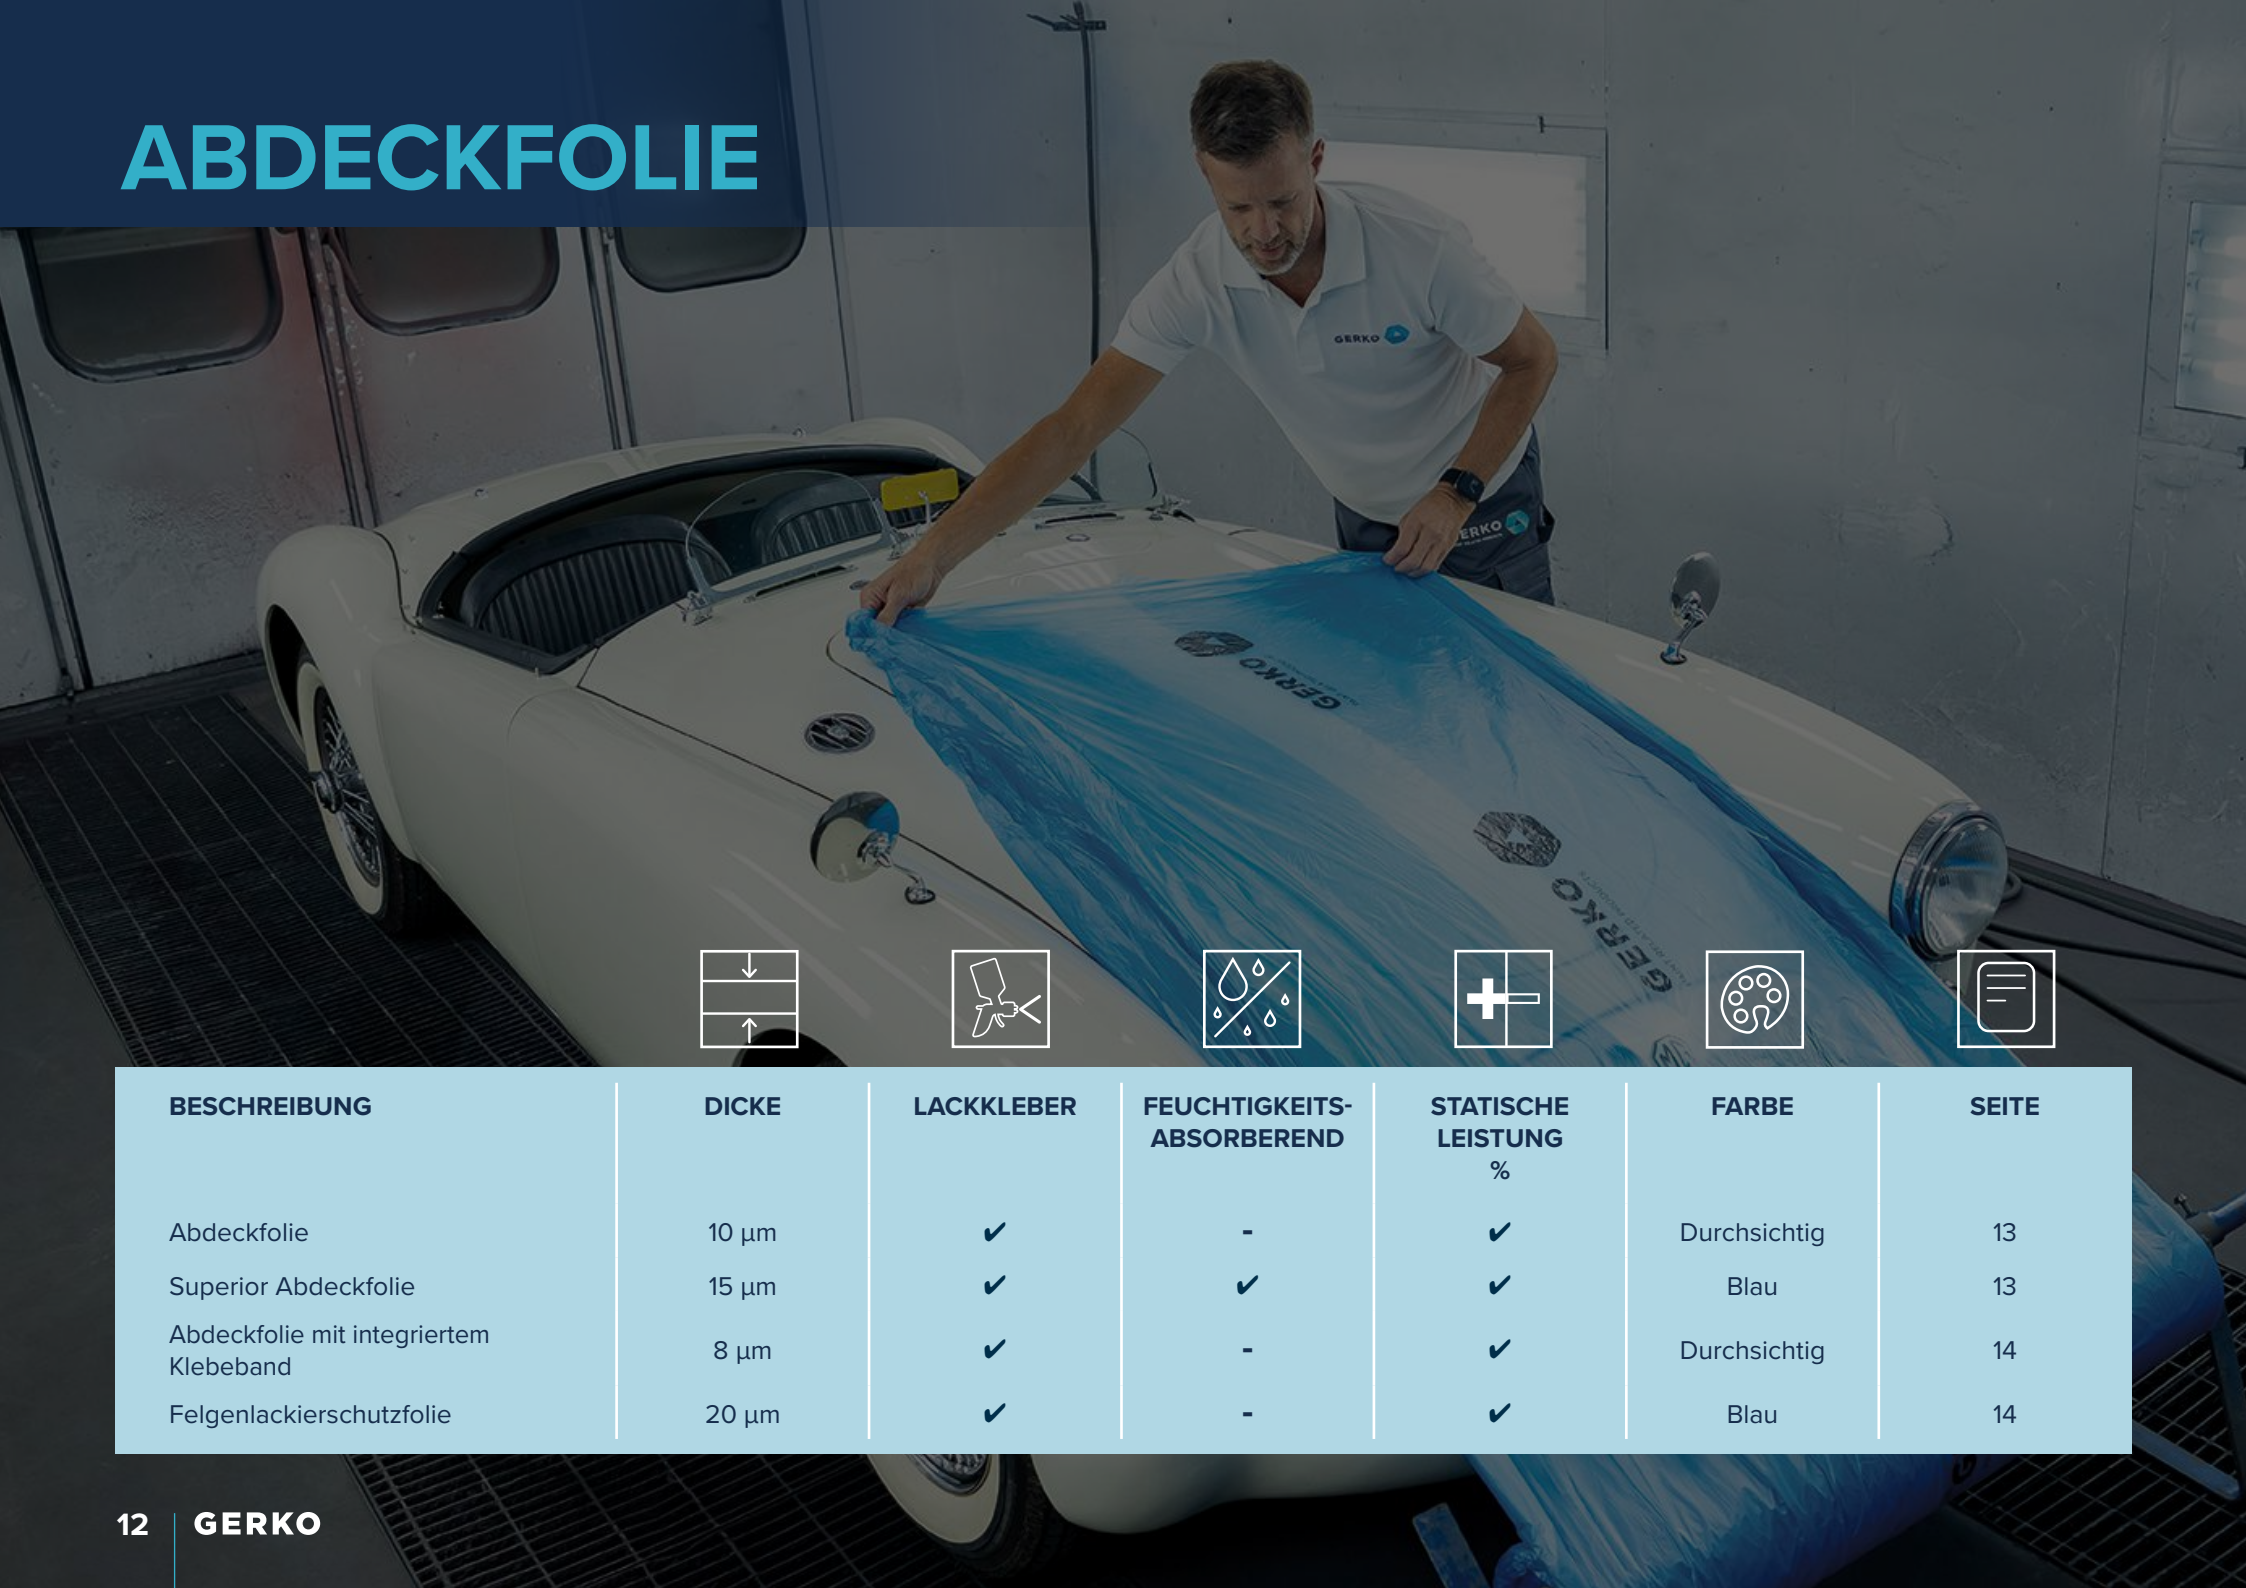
ABDECKFOLIE

GERKO

| BESCHREIBUNG | DICKE | LACKKLEBER | FEUCHTIGKEITS-ABSORBEREND | STATISCHE LEISTUNG % | FARBE | SEITE |
|---|---|---|---|---|---|---|
| Abdeckfolie | 10 µm | ✔ | - | ✔ | Durchsichtig | 13 |
| Superior Abdeckfolie | 15 µm | ✔ | ✔ | ✔ | Blau | 13 |
| Abdeckfolie mit integriertem Klebeband | 8 µm | ✔ | - | ✔ | Durchsichtig | 14 |
| Felgenlackierschutzfolie | 20 µm | ✔ | - | ✔ | Blau | 14 |

12 GERKO